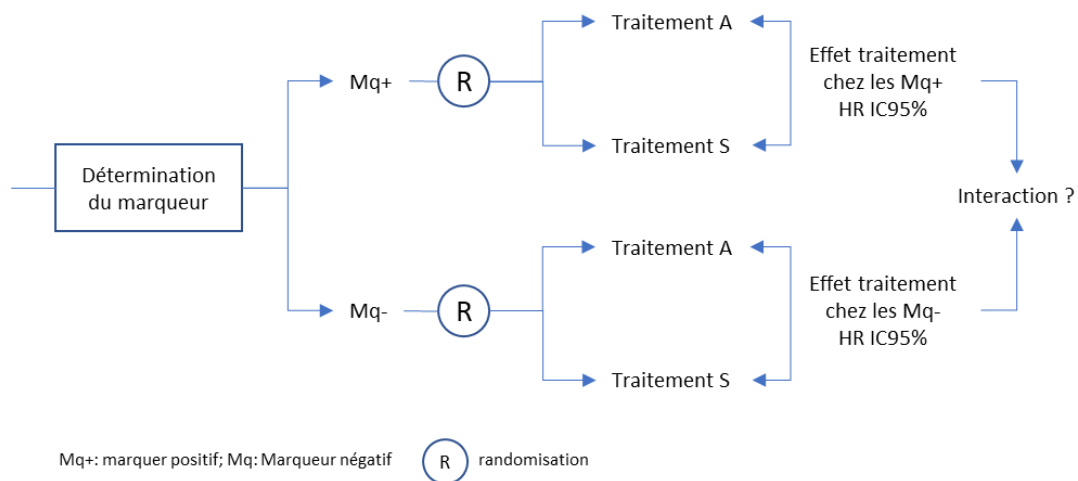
Détermination du marqueur

Mq+

R

Traitement A

Traitement S

Effet traitement chez les Mq+ HR IC95%

Mq-

R

Traitement A

Traitement S

Effet traitement chez les Mq- HR IC95%

Interaction ?

Mq+: marquer positif; Mq: Marqueur négatif R randomisation